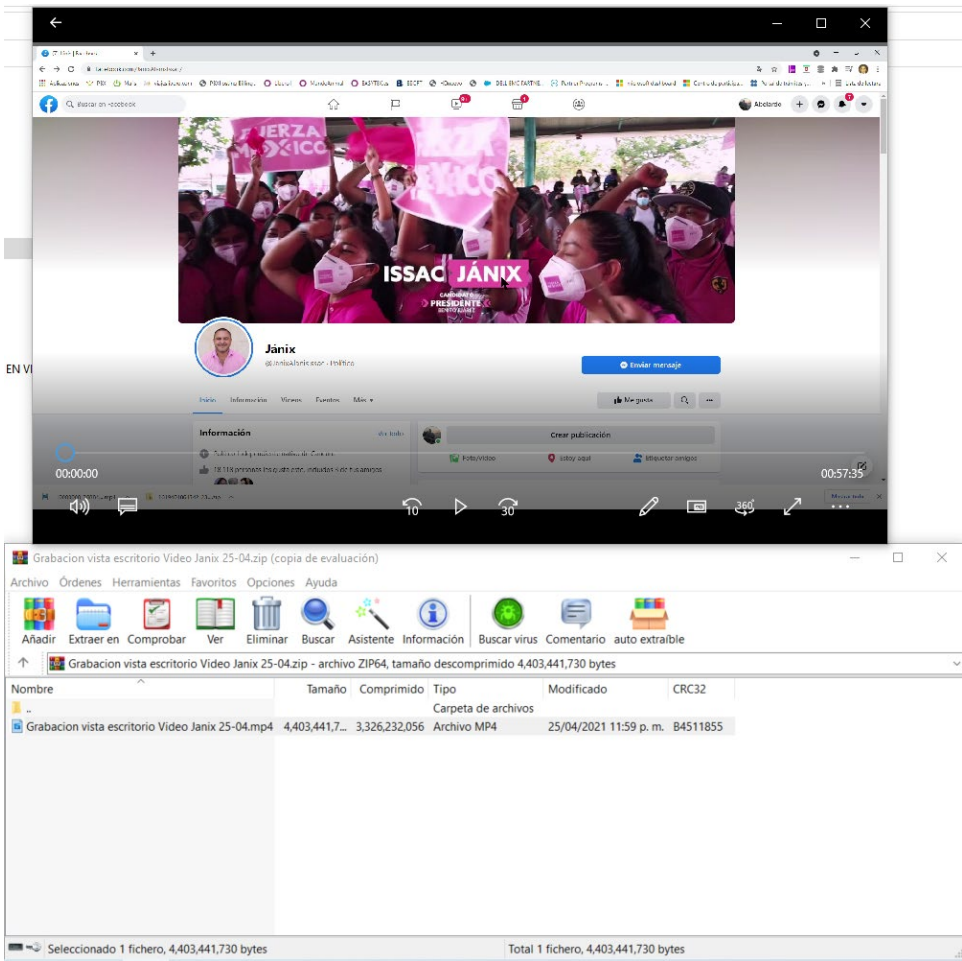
FUERZA MÉXICO

ISSAC JÁNIX

CANDIDATO
PRESIDENTE
BENITO JUÁREZ

Jánix

Enviar mensaje

Inicio Información Videos Eventos Más

Me gusta

Información

Crear publicación

Foto/video

Estoy aquí

Etiquetar amigos

Buscar en Facebook

EN VI

00:00:00

00:57:35

10

30

Grabacion vista escritorio Video Janix 25-04.zip (copia de evaluación)

Archivo Órdenes Herramientas Favoritos Opciones Ayuda

Añadir Extraer en Comprobar Ver Eliminar Buscar Asistente Información Buscar virus Comentario auto extraíble

Grabacion vista escritorio Video Janix 25-04.zip - archivo ZIP64, tamaño descomprimido 4,403,441,730 bytes

| Nombre | Tamaño | Comprimido | Tipo | Modificado | CRC32 |
|---|---|---|---|---|---|
| .. | | | Carpeta de archivos | | |
| Grabacion vista escritorio Video Janix 25-04.mp4 | 4,403,441,7... | 3,326,232,056 | Archivo MP4 | 25/04/2021 11:59 p. m. | B4511855 |

Seleccionado 1 fichero, 4,403,441,730 bytes

Total 1 fichero, 4,403,441,730 bytes